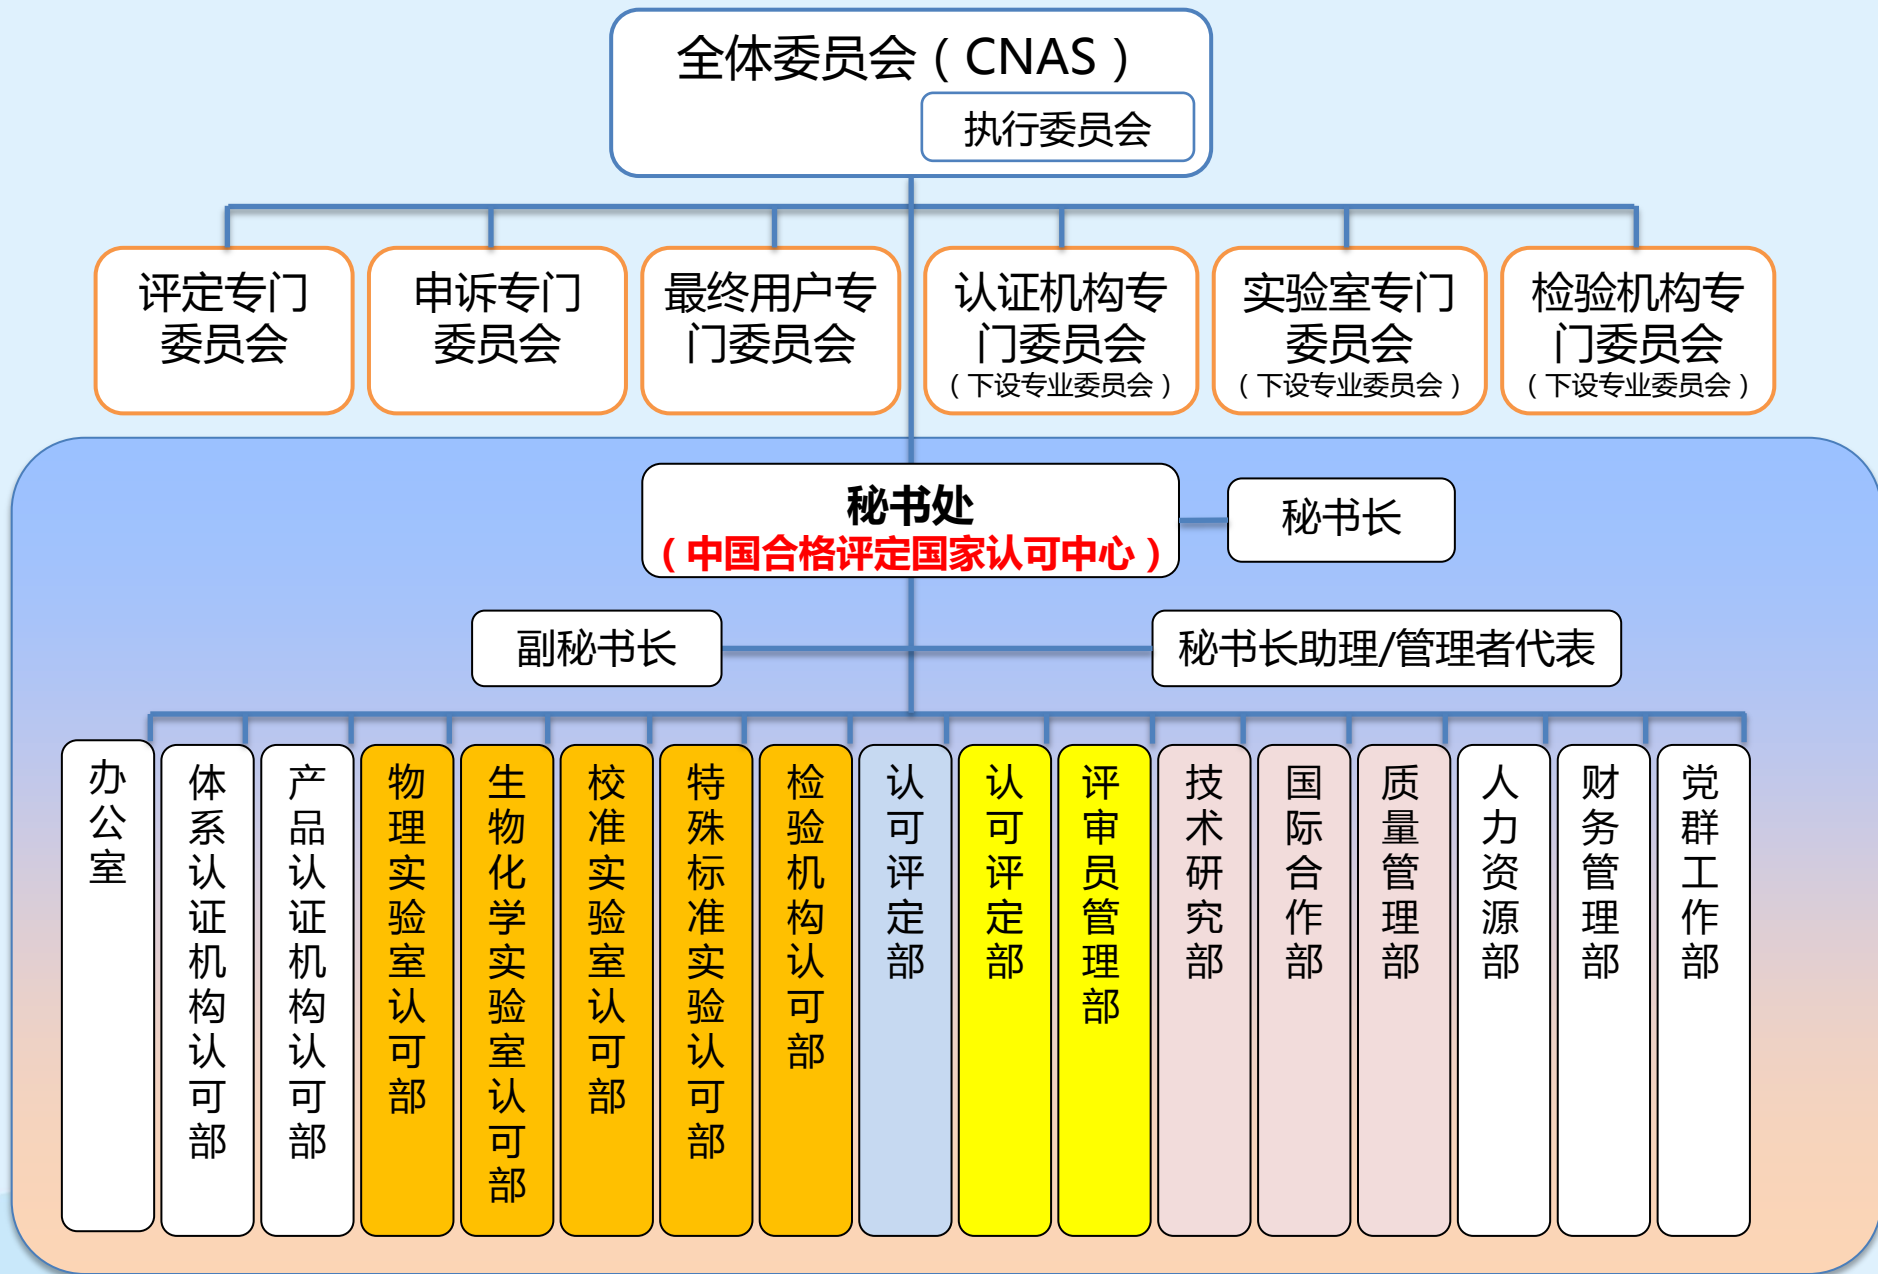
全体委员会（CNAS）
执行委员会

评定专门委员会

申诉专门委员会

最终用户专门委员会

认证机构专门委员会
（下设专业委员会）

实验室专门委员会
（下设专业委员会）

检验机构专门委员会
（下设专业委员会）

秘书处
（中国合格评定国家认可中心）

秘书长

副秘书长

秘书长助理/管理者代表

办公室

体系认证机构认可部

产品认证机构认可部

物理实验室认可部

生物化学实验室认可部

校准实验室认可部

特殊标准实验认可部

检验机构认可部

认可评定部

认可评定部

评审员管理部

技术研究部

国际合作部

质量管理部

人力资源部

财务管理部

党群工作部